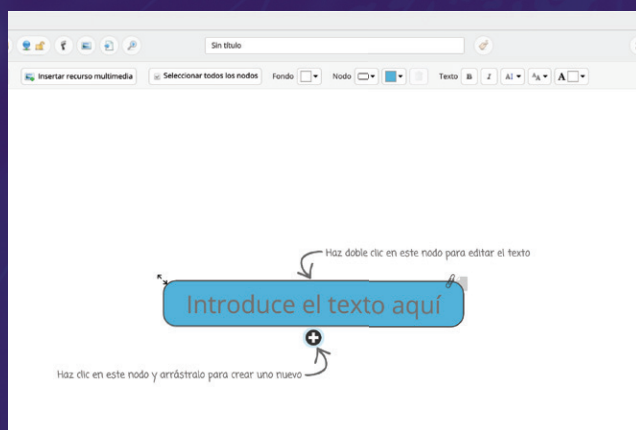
Sin título

Insertar recurso multimedia

Seleccionar todos los nodos

Fondo

Nodo

Texto

Haz doble clic en este nodo para editar el texto

Introduce el texto aquí

Haz clic en este nodo y arrástralo para crear uno nuevo